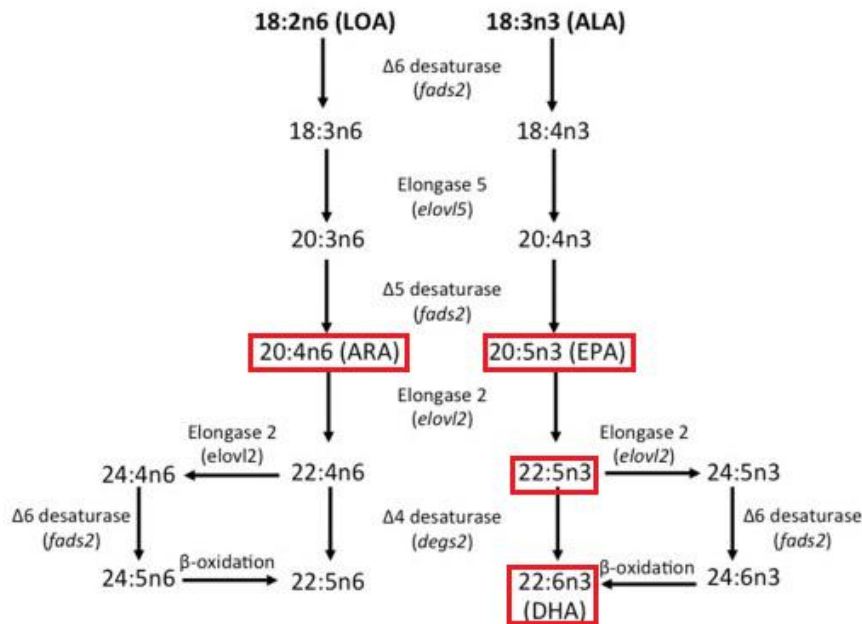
18:2n6 (LOA)

18:3n3 (ALA)

Δ6 desaturase (fads2)

18:3n6

18:4n3

Elongase 5 (elovl5)

20:3n6

20:4n3

Δ5 desaturase (fads2)

20:4n6 (ARA)

20:5n3 (EPA)

Elongase 2 (elovl2)

Elongase 2 (elovl2)

24:4n6

22:4n6

22:5n3

Elongase 2 (elovl2)

24:5n3

Δ6 desaturase (fads2)

Δ4 desaturase (degs2)

Δ6 desaturase (fads2)

24:5n6

β-oxidation

22:5n6

22:6n3 (DHA)

β-oxidation

24:6n3